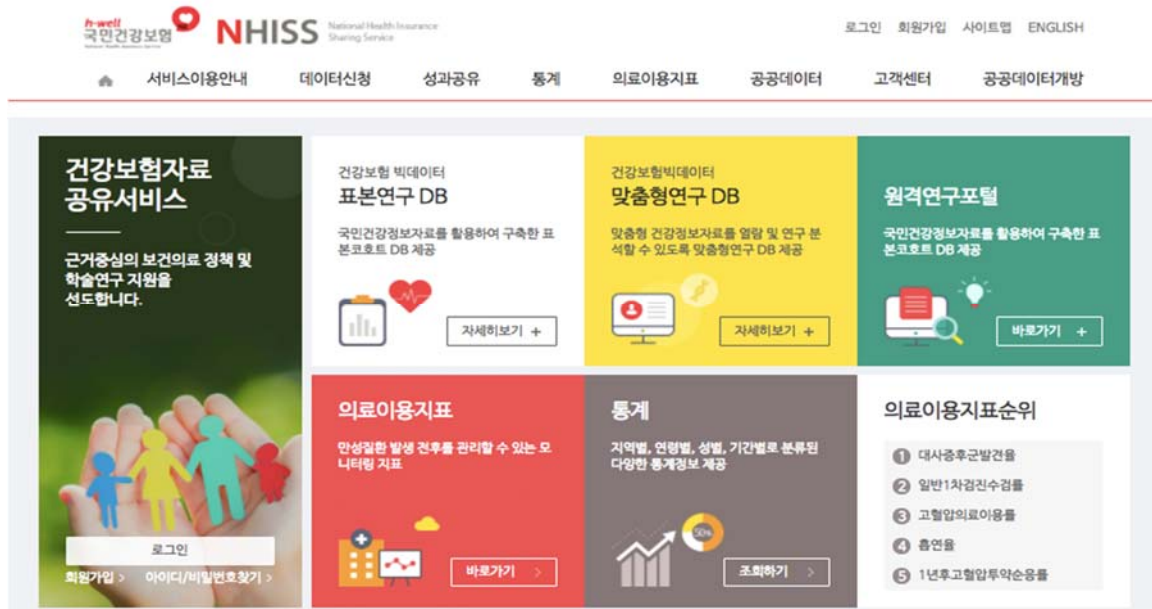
h-well 국민건강보험 NHISS National Health Insurance Sharing Service

로그인 회원가입 사이트맵 ENGLISH

서비스이용안내 데이터신청 성과공유 통계 의료이용지표 공공데이터 고객센터 공공데이터개방

건강보험자료 공유서비스

근거중심의 보건의료 정책 및 학술연구 지원을 선도합니다.

로그인

회원가입 > 아이디/비밀번호찾기 >

건강보험 빅데이터
표본연구 DB

국민건강정보자료를 활용하여 구축한 표본코호트 DB 제공

자세히보기 +

건강보험빅데이터
맞춤형연구 DB

맞춤형 건강정보자료를 열람 및 연구 분석할 수 있도록 맞춤형연구 DB 제공

자세히보기 +

원격연구포털

국민건강정보자료를 활용하여 구축한 표본코호트 DB 제공

바로가기 +

의료이용지표

만성질환 발생 전후를 관리할 수 있는 모니터링 지표

바로가기 >

통계

지역별, 연령별, 성별, 기간별로 분류된 다양한 통계정보 제공

50%

조회하기 >

의료이용지표순위

1 대사증후군발견율
2 일반1차검진수검률
3 고혈압의료이용률
4 흡연율
5 1년후고혈압투약순응률